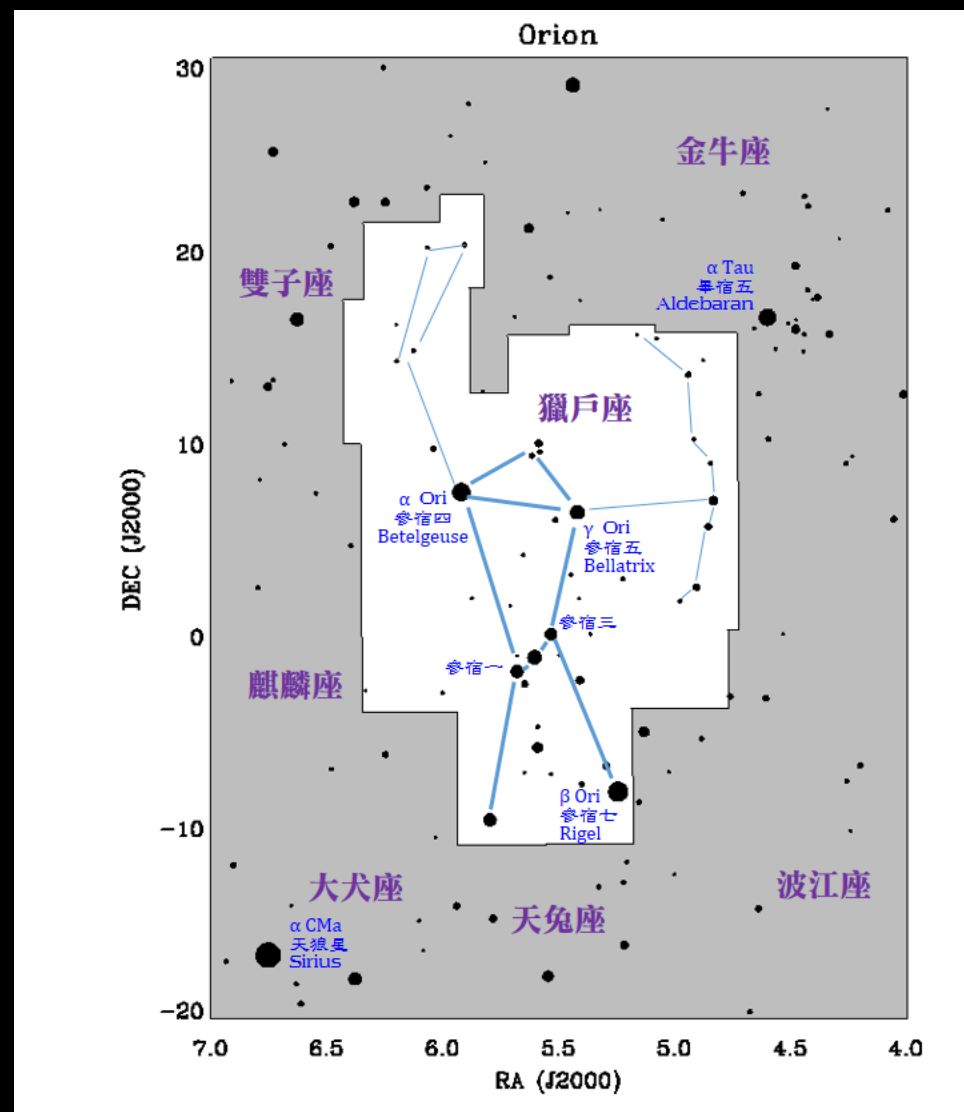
Orion

30
20
10
0
−10
−20

DEC (J2000)

金牛座

α Tau
畢宿五
Aldebaran

雙子座

獵戶座

α Ori
參宿四
Betelgeuse

γ Ori
參宿五
Bellatrix

參宿三

參宿一

麒麟座

β Ori
參宿七
Rigel

大犬座

α CMa
天狼星
Sirius

天兔座

波江座

7.0 6.5 6.0 5.5 5.0 4.5 4.0

RA (J2000)